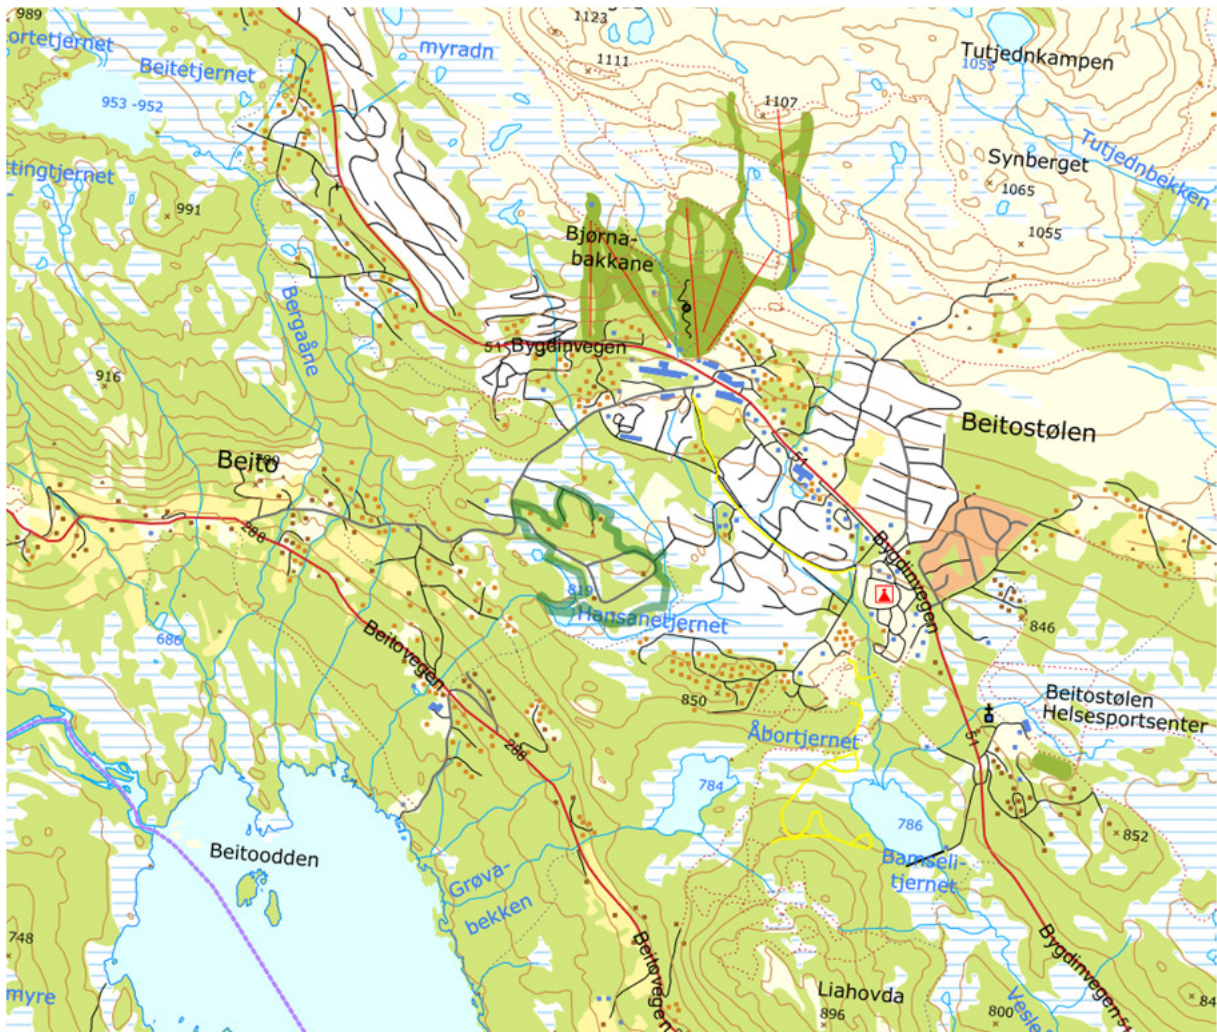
989
ortetjernet
Beitetjernet
953 -952
myradn
1123
1111
1107
Tutjednkampen
1055
Synberget
1065
1055
Tutjednbekken
tingtjernet
991
Bjørnabakkane
Bergaåne
51 Bygdinvegen
916
Beitostølen
Beito
288
Bygdinvegen
819
Hansanetjernet
686
Beitovegen
846
850
Beitostølen Helsesportsenter
Åbortjernet
51
288
784
786
852
Bamselitjernet
Beitoodden
Grøvabekken
748
myre
Beitovegen
Bygdinvegen
Liahovda
896
800
Vesle
84